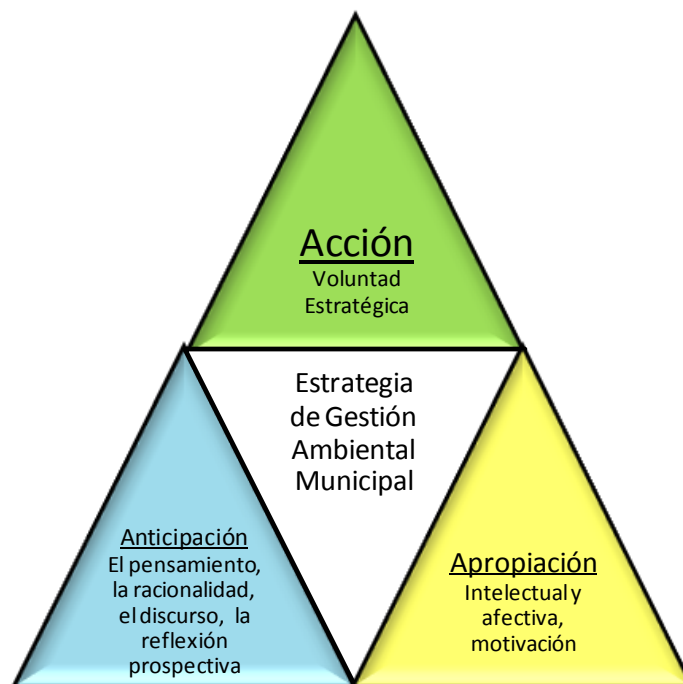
Acción
Voluntad Estratégica

Estrategia de Gestión Ambiental Municipal

Anticipación
El pensamiento, la racionalidad, el discurso, la reflexión prospectiva

Apropiación
Intelectual y afectiva, motivación